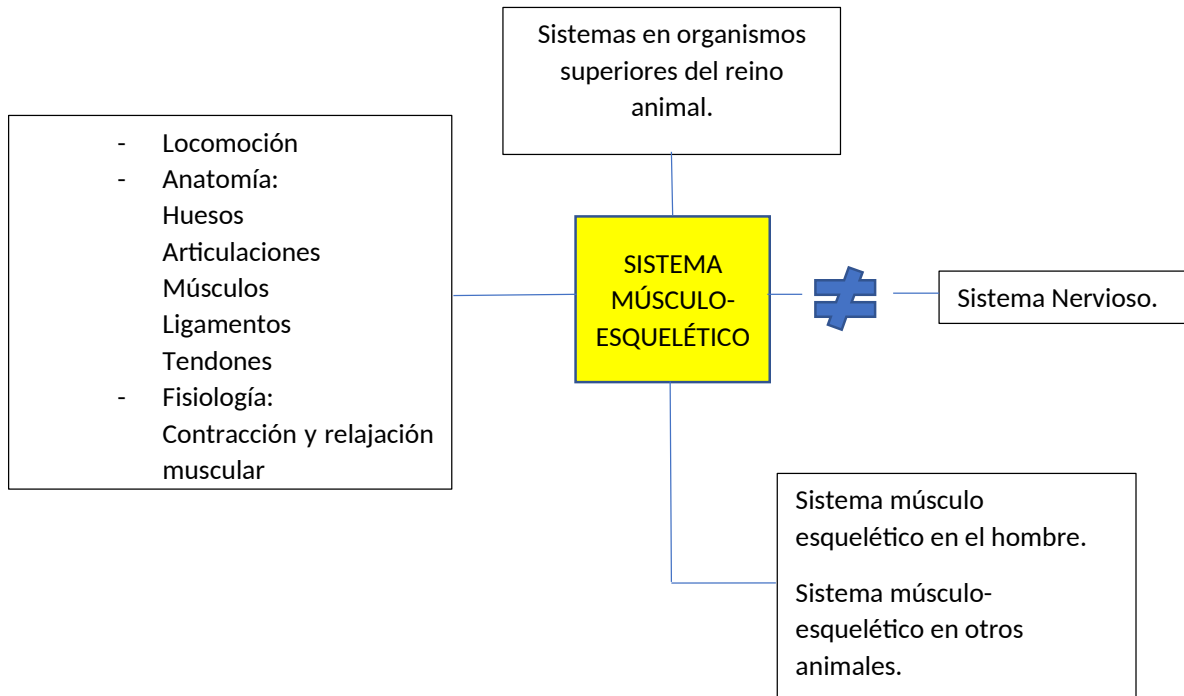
Sistemas en organismos superiores del reino animal.

- Locomoción
- Anatomía:
Huesos
Articulaciones
Músculos
Ligamentos
Tendones
- Fisiología:
Contracción y relajación muscular

SISTEMA MÚSCULO-ESQUELÉTICO

$\neq$

Sistema Nervioso.

Sistema músculo esquelético en el hombre.

Sistema músculo-esquelético en otros animales.